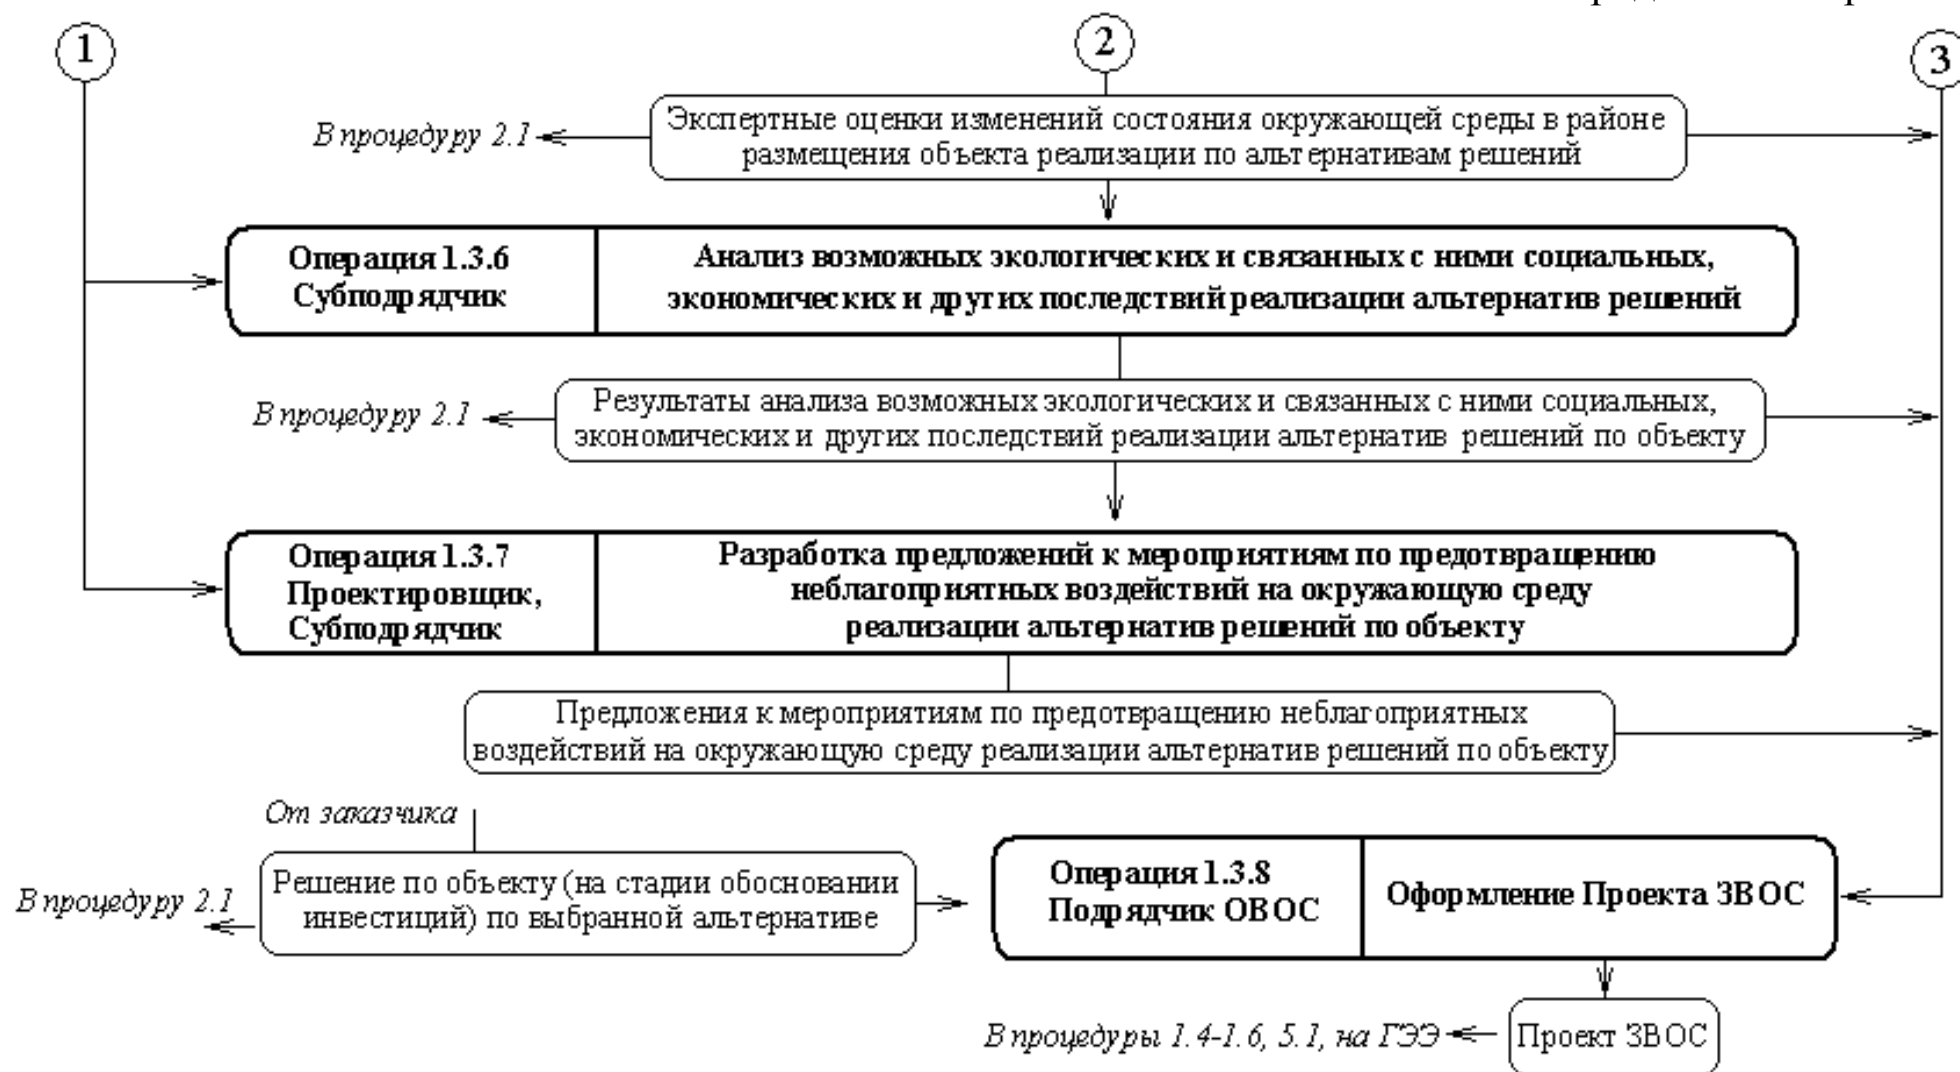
1

2

3

Экспертные оценки изменений состояния окружающей среды в районе размещения объекта реализации по альтернативам решений

В процедуру 2.1

Операция 1.3.6 Субподрядчик

Анализ возможных экологических и связанных с ними социальных, экономических и других последствий реализации альтернатив решений

Результаты анализа возможных экологических и связанных с ними социальных, экономических и других последствий реализации альтернатив решений по объекту

В процедуру 2.1

Операция 1.3.7 Проектировщик, Субподрядчик

Разработка предложений к мероприятиям по предотвращению неблагоприятных воздействий на окружающую среду реализации альтернатив решений по объекту

Предложения к мероприятиям по предотвращению неблагоприятных воздействий на окружающую среду реализации альтернатив решений по объекту

От заказчика

Решение по объекту (на стадии обосновании инвестиций) по выбранной альтернативе

В процедуру 2.1

Операция 1.3.8 Подрядчик ОВОС

Оформление Проекта ЗВОС

В процедуры 1.4-1.6, 5.1, на ГЭЭ

Проект ЗВОС